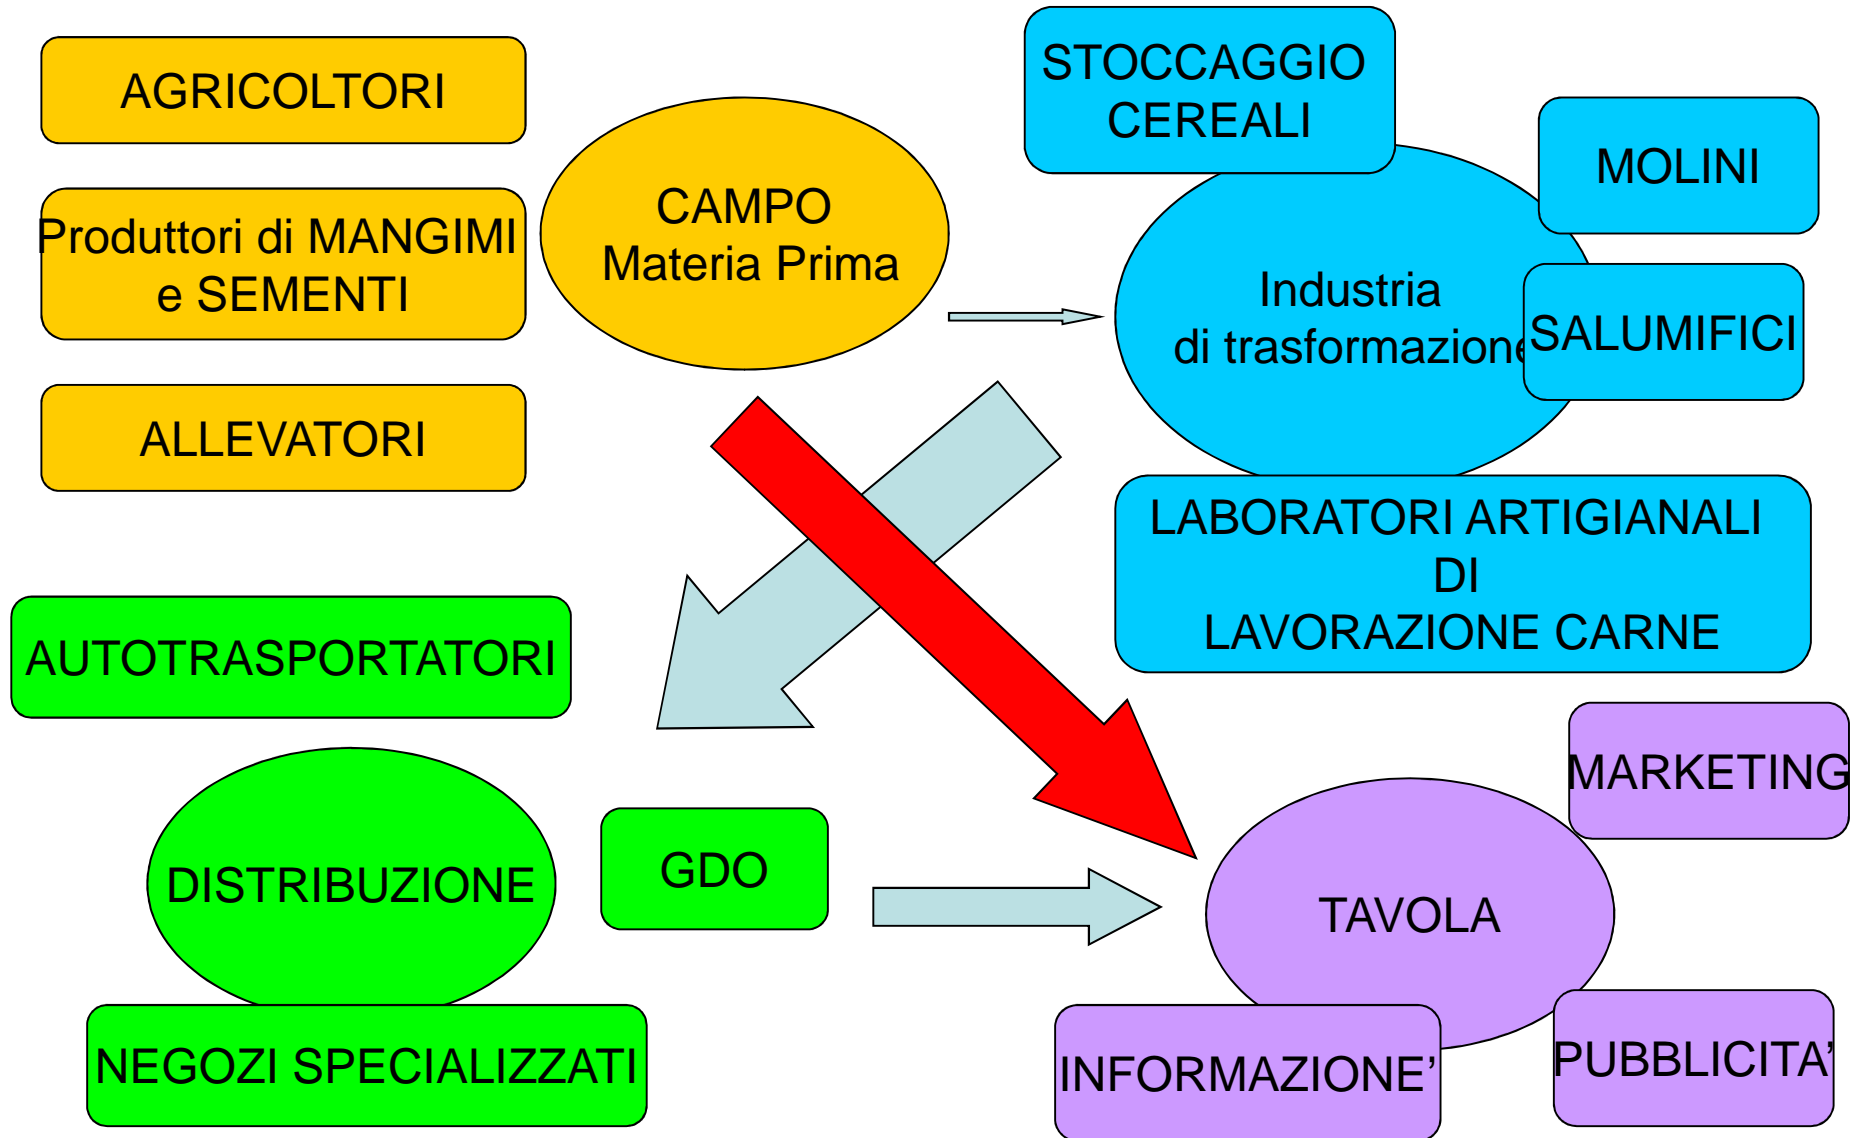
AGRICOLTORI

Produttori di MANGIMI e SEMENTI

ALLEVATORI

CAMPO
Materia Prima

STOCCAGGIO CEREALI

MOLINI

Industria di trasformazione

SALUMIFICI

LABORATORI ARTIGIANALI DI LAVORAZIONE CARNE

AUTOTRASPORTATORI

DISTRIBUZIONE

GDO

NEGOZI SPECIALIZZATI

MARKETING

TAVOLA

INFORMAZIONE’

PUBBLICITA’